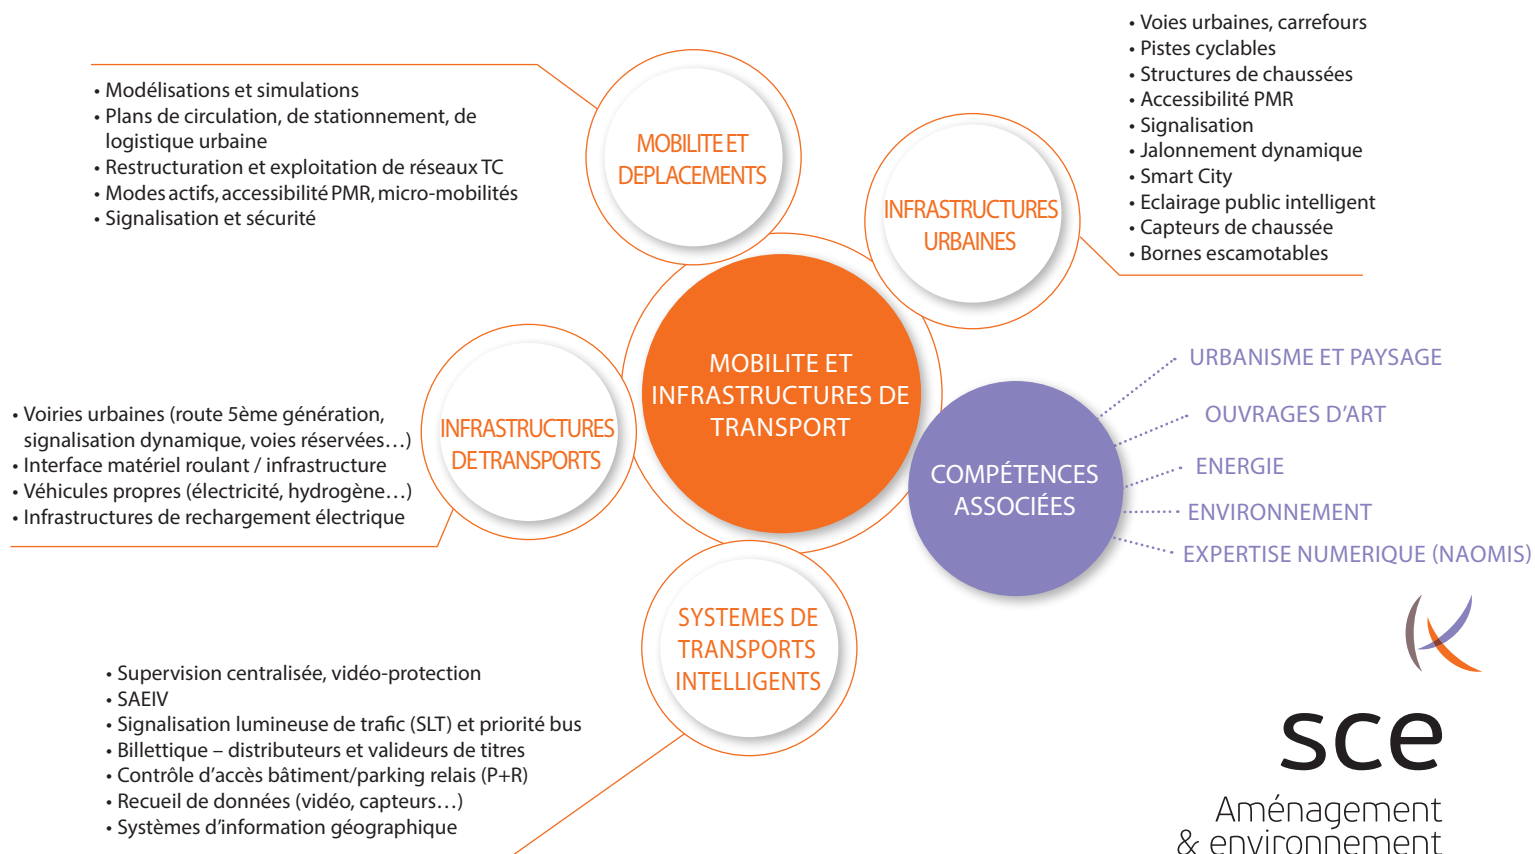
• Modélisations et simulations
• Plans de circulation, de stationnement, de logistique urbaine
• Restructuration et exploitation de réseaux TC
• Modes actifs, accessibilité PMR, micro-mobilités
• Signalisation et sécurité

MOBILITE ET DEPLACEMENTS

• Voies urbaines, carrefours
• Pistes cyclables
• Structures de chaussées
• Accessibilité PMR
• Signalisation
• Jalonnement dynamique
• Smart City
• Eclairage public intelligent
• Capteurs de chaussée
• Bornes escamotables

INFRASTRUCTURES URBAINES

MOBILITE ET INFRASTRUCTURES DE TRANSPORT

• Voiries urbaines (route 5ème génération, signalisation dynamique, voies réservées…)
• Interface matériel roulant / infrastructure
• Véhicules propres (électricité, hydrogène…)
• Infrastructures de rechargement électrique

INFRASTRUCTURES DE TRANSPORTS

COMPÉTENCES ASSOCIÉES

URBANISME ET PAYSAGE
OUVRAGES D'ART
ENERGIE
ENVIRONNEMENT
EXPERTISE NUMERIQUE (NAOMIS)

SYSTEMES DE TRANSPORTS INTELLIGENTS

• Supervision centralisée, vidéo-protection
• SAEIV
• Signalisation lumineuse de trafic (SLT) et priorité bus
• Billettique – distributeurs et valideurs de titres
• Contrôle d'accès bâtiment/parking relais (P+R)
• Recueil de données (vidéo, capteurs…)
• Systèmes d'information géographique

sce
Aménagement
& environnement